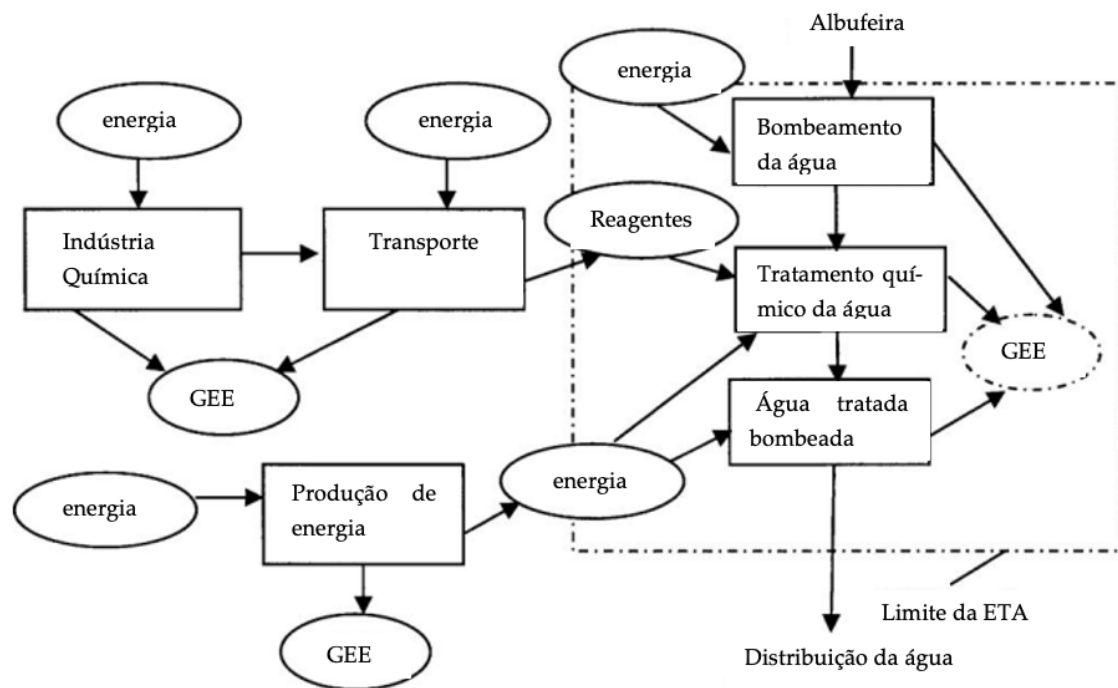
Albufeira

energia

energia

energia

Bombeamento da água

Indústria Química

Transporte

Reagentes

Tratamento químico da água

GEE

GEE

Água tratada bombeada

energia

Produção de energia

energia

GEE

Limite da ETA

Distribuição da água